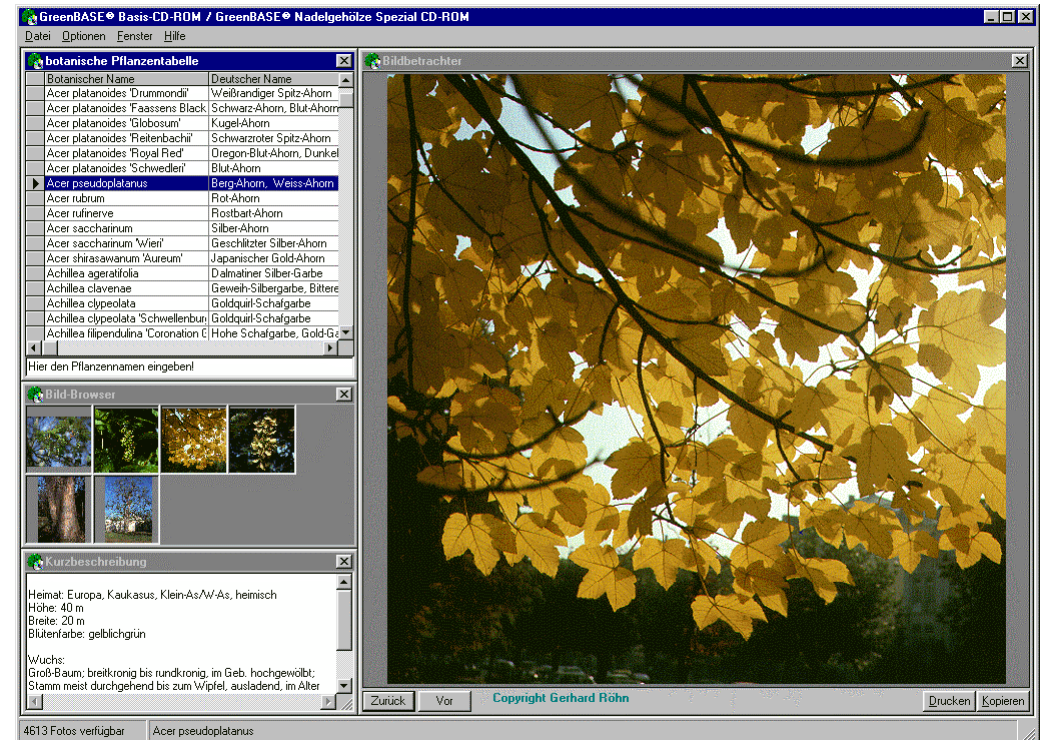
GreenBASE® Basis-CD-ROM / GreenBASE® Nadelgehölze Spezial CD-ROM

Datei Optionen Fenster Hilfe

botanische Pflanzentabelle

| Botanischer Name | Deutscher Name |
|---|---|
| Acer platanoides 'Drummondii' | Weißrandiger Spitz-Ahorn |
| Acer platanoides 'Faassens Black | Schwarz-Ahorn, Blut-Ahorn |
| Acer platanoides 'Globosum' | Kugel-Ahorn |
| Acer platanoides 'Reitenbachii' | Schwarzroter Spitz-Ahorn |
| Acer platanoides 'Royal Red' | Oregon-Blut-Ahorn, Dunkel |
| Acer platanoides 'Schwedleri' | Blut-Ahorn |
| Acer pseudoplatanus | Berg-Ahorn, Weiss-Ahorn |
| Acer rubrum | Rot-Ahorn |
| Acer rufinerve | Rostbart-Ahorn |
| Acer saccharinum | Silber-Ahorn |
| Acer saccharinum 'Wieri' | Geschlitzter Silber-Ahorn |
| Acer shirasawanum 'Aureum' | Japanischer Gold-Ahorn |
| Achillea ageratifolia | Dalmatiner Silber-Garbe |
| Achillea clavenae | Geweih-Silbergarbe, Bittere |
| Achillea clypeolata | Goldquirl-Schafgarbe |
| Achillea clypeolata 'Schwellenbur | Goldquirl-Schafgarbe |
| Achillea filipendulina 'Coronation G | Hohe Schafgarbe, Gold-Ga |

Hier den Pflanzennamen eingeben!

Bild-Browser

Kurzbeschreibung

Heimat: Europa, Kaukasus, Klein-As/W-As, heimisch
Höhe: 40 m
Breite: 20 m
Blütenfarbe: gelblichgrün

Wuchs:
Groß-Baum; breitkronig bis rundkronig, im Geb. hochgewölbt; Stamm meist durchgehend bis zum Wipfel, ausladend, im Alter

Bildbetrachter

Zurück Vor Copyright Gerhard Röhn Drucken Kopieren

4613 Fotos verfügbar Acer pseudoplatanus